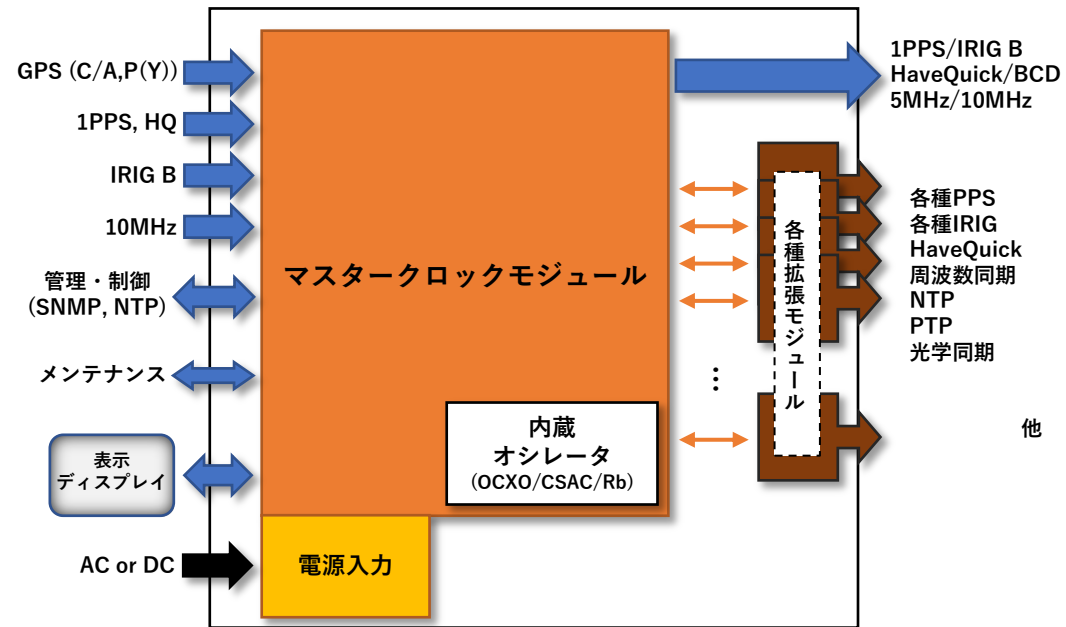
GPS (C/A,P(Y))

1PPS, HQ

IRIG B

10MHz

管理・制御
(SNMP, NTP)

メンテナンス

表示
ディスプレイ

AC or DC

マスタークロックモジュール

内蔵
オシレータ
(OCXO/CSAC/Rb)

電源入力

1PPS/IRIG B
HaveQuick/BCD
5MHz/10MHz

各種拡張モジュール

⋮

各種PPS
各種IRIG
HaveQuick
周波数同期
NTP
PTP
光学同期

他